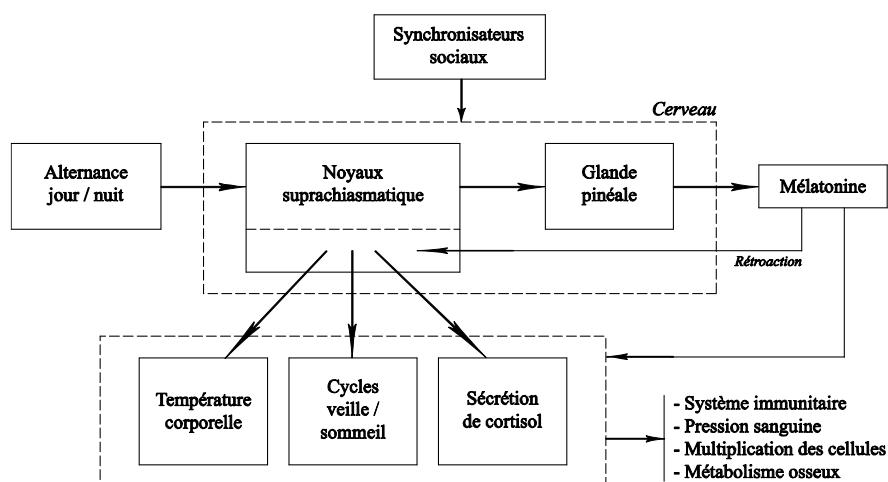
Synchronisateurs sociaux

Cerveau

Alternance jour / nuit

Noyaux suprachiasmatique

Glande pinéale

Mélatonine

Rétroaction

Température corporelle

Cycles veille / sommeil

Sécrétion de cortisol

- Système immunitaire
- Pression sanguine
- Multiplication des cellules
- Métabolisme osseux